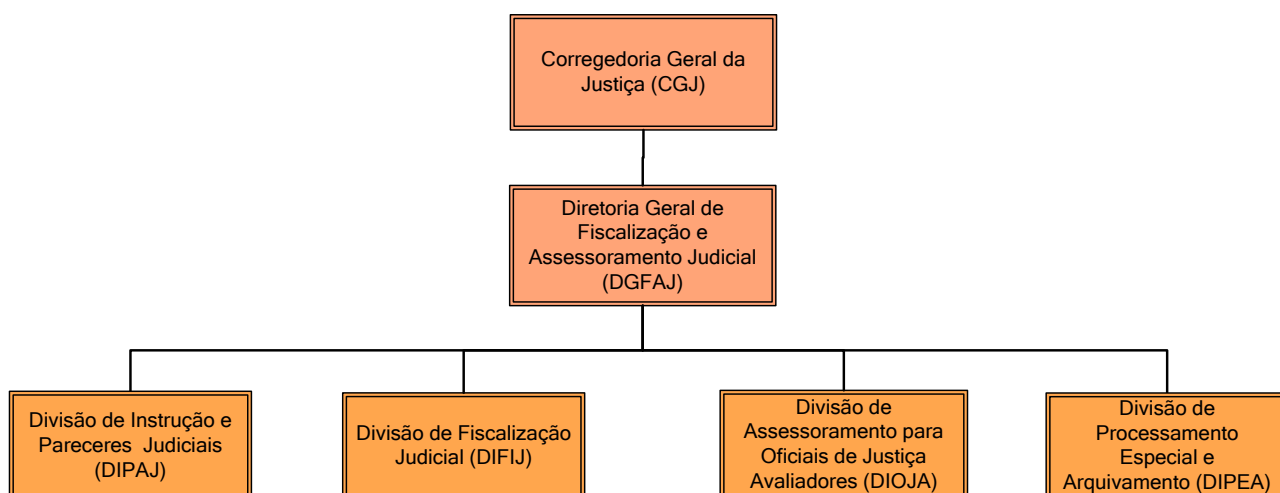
Corregedoria Geral da Justiça (CGJ)

Diretoria Geral de Fiscalização e Assessoramento Judicial (DGFAJ)

Divisão de Instrução e Pareceres Judiciais (DIPAJ)

Divisão de Fiscalização Judicial (DIFIJ)

Divisão de Assessoramento para Oficiais de Justiça Avaliadores (DIOJA)

Divisão de Processamento Especial e Arquivamento (DIPEA)